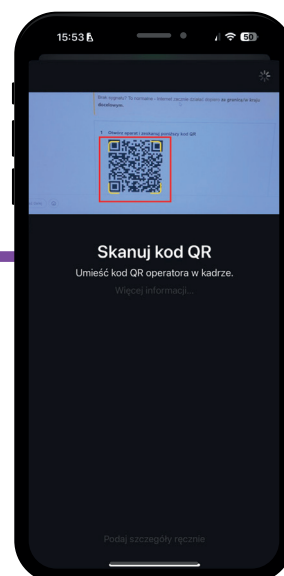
15:53

59

Brak sygnału? To normalne, i internet zacznie działać dopiero za granicami kraju docelowym.

1. Otwórz aparat i zeskanuj poniższy kod QR

Skanuj kod QR

Umieść kod QR operatora w kadrze.

Więcej informacji...

Podaj szczegóły ręcznie